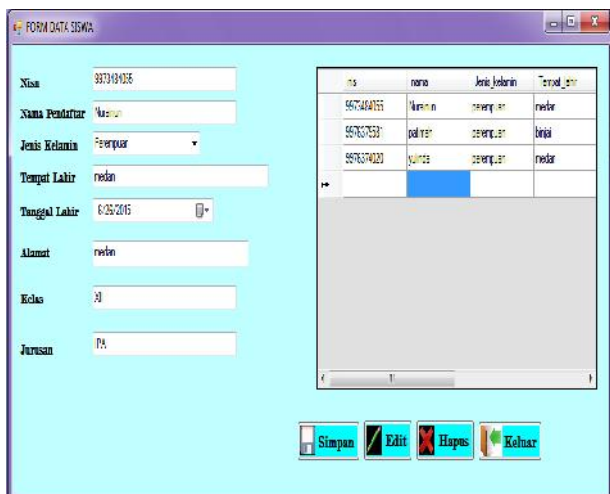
FORM DATA SISWA

Nisn 9973484055

Nama Pendaftar Nurainun

Jenis Kelamin Perempuar

Tempat Lahir medan

Tanggal Lahir 6/29/2015

Alamat medan

Kelas XI

Jurusan IPA

| nis | nama | Jenis_kelamin | Tempat_lahir |
|---|---|---|---|
| 9973484055 | Nurainun | perempuan | medan |
| 9976375531 | palmen | perempuan | binjai |
| 9976374020 | yulinda | perempuan | medan |
| | | | |

Simpan Edit Hapus Keluar